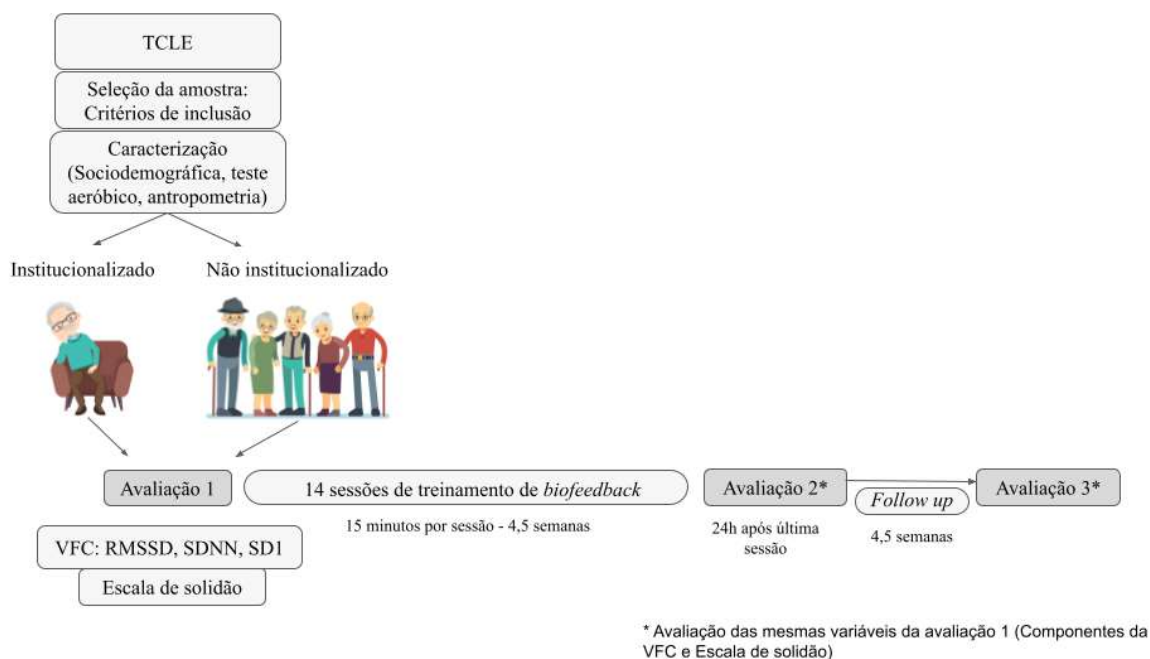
TCLE

Seleção da amostra: Critérios de inclusão

Caracterização (Sociodemográfica, teste aeróbico, antropometria)

Institucionalizado

Não institucionalizado

Avaliação 1

14 sessões de treinamento de *biofeedback*

15 minutos por sessão - 4,5 semanas

Avaliação 2*

24h após última sessão

*Follow up*

4,5 semanas

Avaliação 3*

VFC: RMSSD, SDNN, SD1

Escala de solidão

* Avaliação das mesmas variáveis da avaliação 1 (Componentes da VFC e Escala de solidão)